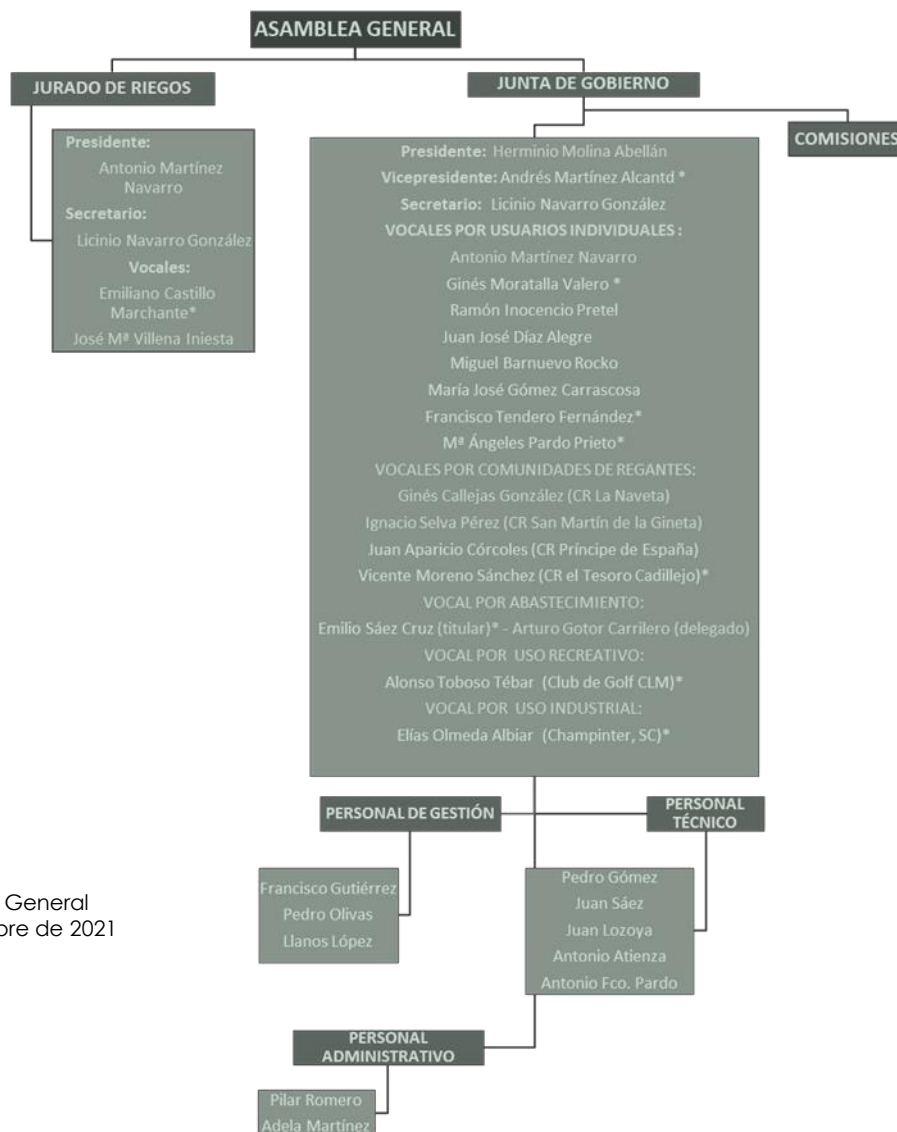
ASAMBLEA GENERAL

JURADO DE RIEGOS

JUNTA DE GOBIERNO

COMISIONES

Presidente:
Antonio Martínez Navarro
Secretario:
Licinio Navarro González
Vocales:
Emiliano Castillo Marchante*
José Mª Villena Iniesta

Presidente: Herminio Molina Abellán
Vicepresidente: Andrés Martínez Alcantd *
Secretario: Licinio Navarro González
VOCALES POR USUARIOS INDIVIDUALES :
Antonio Martínez Navarro
Ginés Moratalla Valero *
Ramón Inocencio Pretel
Juan José Díaz Alegre
Miguel Barnuevo Rocko
María José Gómez Carrascosa
Francisco Tendero Fernández*
Mª Ángeles Pardo Prieto*
VOCALES POR COMUNIDADES DE REGANTES:
Ginés Callejas González (CR La Naveta)
Ignacio Selva Pérez (CR San Martín de la Gineta)
Juan Aparicio Córcoles (CR Príncipe de España)
Vicente Moreno Sánchez (CR el Tesoro Cadillejo)*
VOCAL POR ABASTECIMIENTO:
Emilio Sáez Cruz (titular)* - Arturo Gotor Carrilero (delegado)
VOCAL POR USO RECREATIVO:
Alonso Toboso Tébar (Club de Golf CLM)*
VOCAL POR USO INDUSTRIAL:
Elías Olmeda Albiar (Champinter, SC)*

PERSONAL DE GESTIÓN

PERSONAL TÉCNICO

Francisco Gutiérrez
Pedro Olivas
Llanos López

General
bre de 2021

Pedro Gómez
Juan Sáez
Juan Lozoya
Antonio Atienza
Antonio Fco. Pardo

PERSONAL ADMINISTRATIVO

Pilar Romero
Adela Martínez